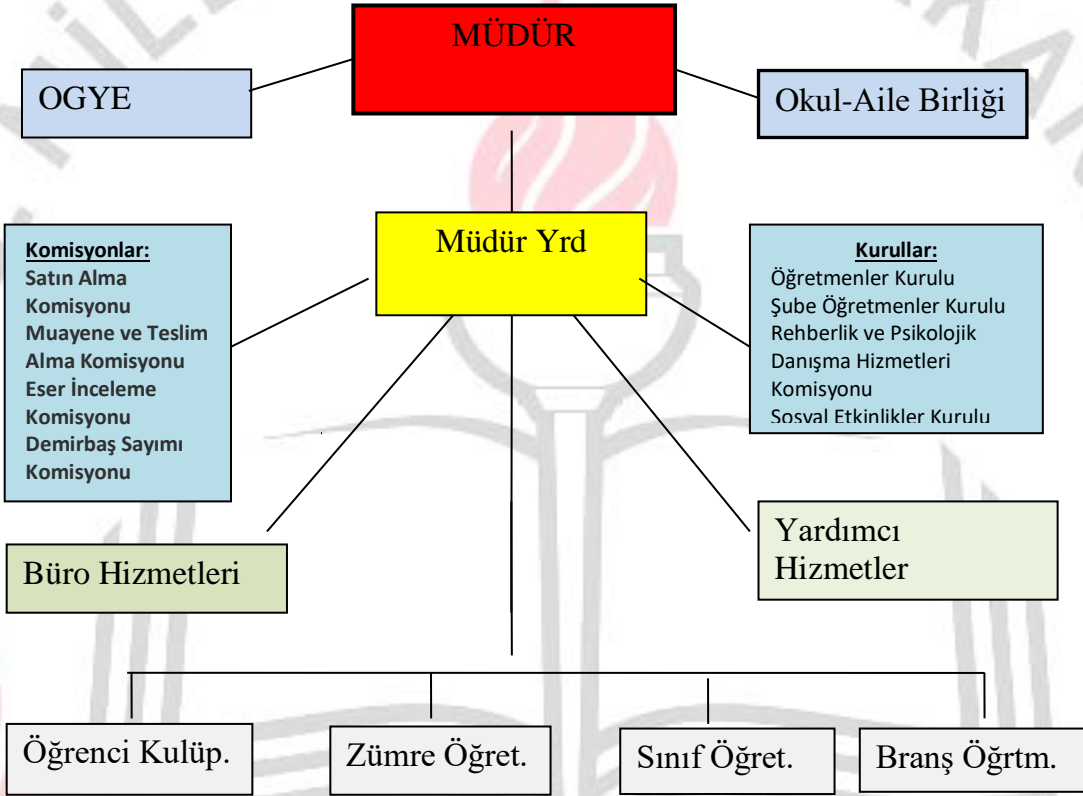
MÜDÜR

OGYE

Okul-Aile Birliği

Müdür Yrd

Komisyonlar:
Satın Alma Komisyonu
Muayene ve Teslim Alma Komisyonu
Eser İnceleme Komisyonu
Demirbaş Sayımı Komisyonu

Kurullar:
Öğretmenler Kurulu
Şube Öğretmenler Kurulu
Rehberlik ve Psikolojik Danışma Hizmetleri Komisyonu
Sosyal Etkinlikler Kurulu

Büro Hizmetleri

Yardımcı Hizmetler

Öğrenci Kulüp.

Zümre Öğret.

Sınıf Öğret.

Branş Öğrtm.